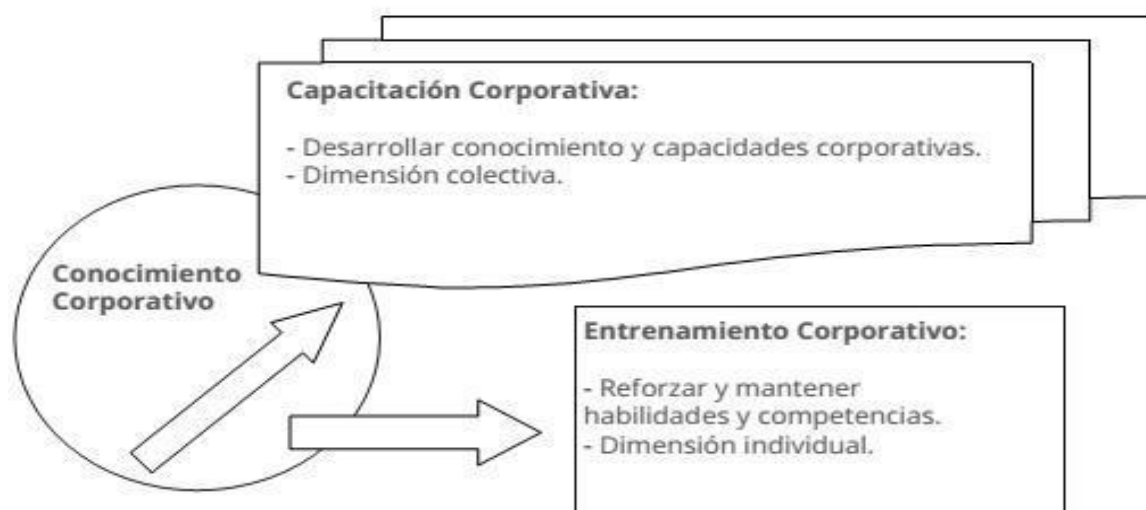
Capacitación Corporativa:

- Desarrollar conocimiento y capacidades corporativas.
- Dimensión colectiva.

Conocimiento Corporativo

Entrenamiento Corporativo:

- Reforzar y mantener habilidades y competencias.
- Dimensión individual.